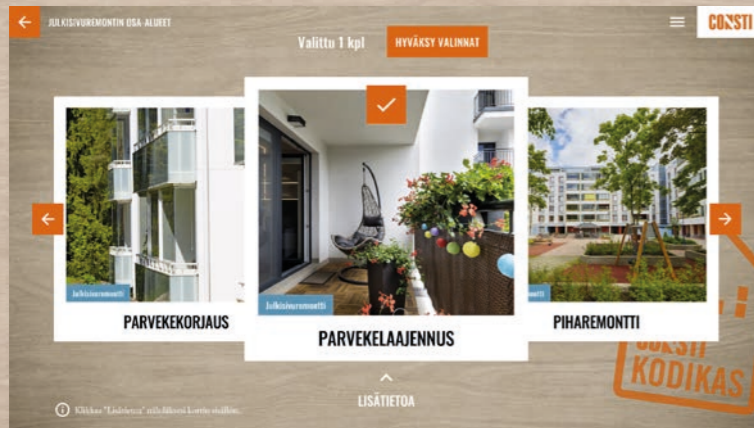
JULKISIVUREMONTIN OSA-ALUEET

Valittu 1 kpl

HYVÄKSY VALINNAT

CONSTI

Julkisivuremontti

PARVEKEKORJAUS

Julkisivuremontti

PARVEKELAAJENNUS

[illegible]remontti

PIHAREMONTTI

LISÄTIETOA

Klikkaa "Lisätietoa" nähdäksesi kortin sisällön.

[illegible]
KODIKAS